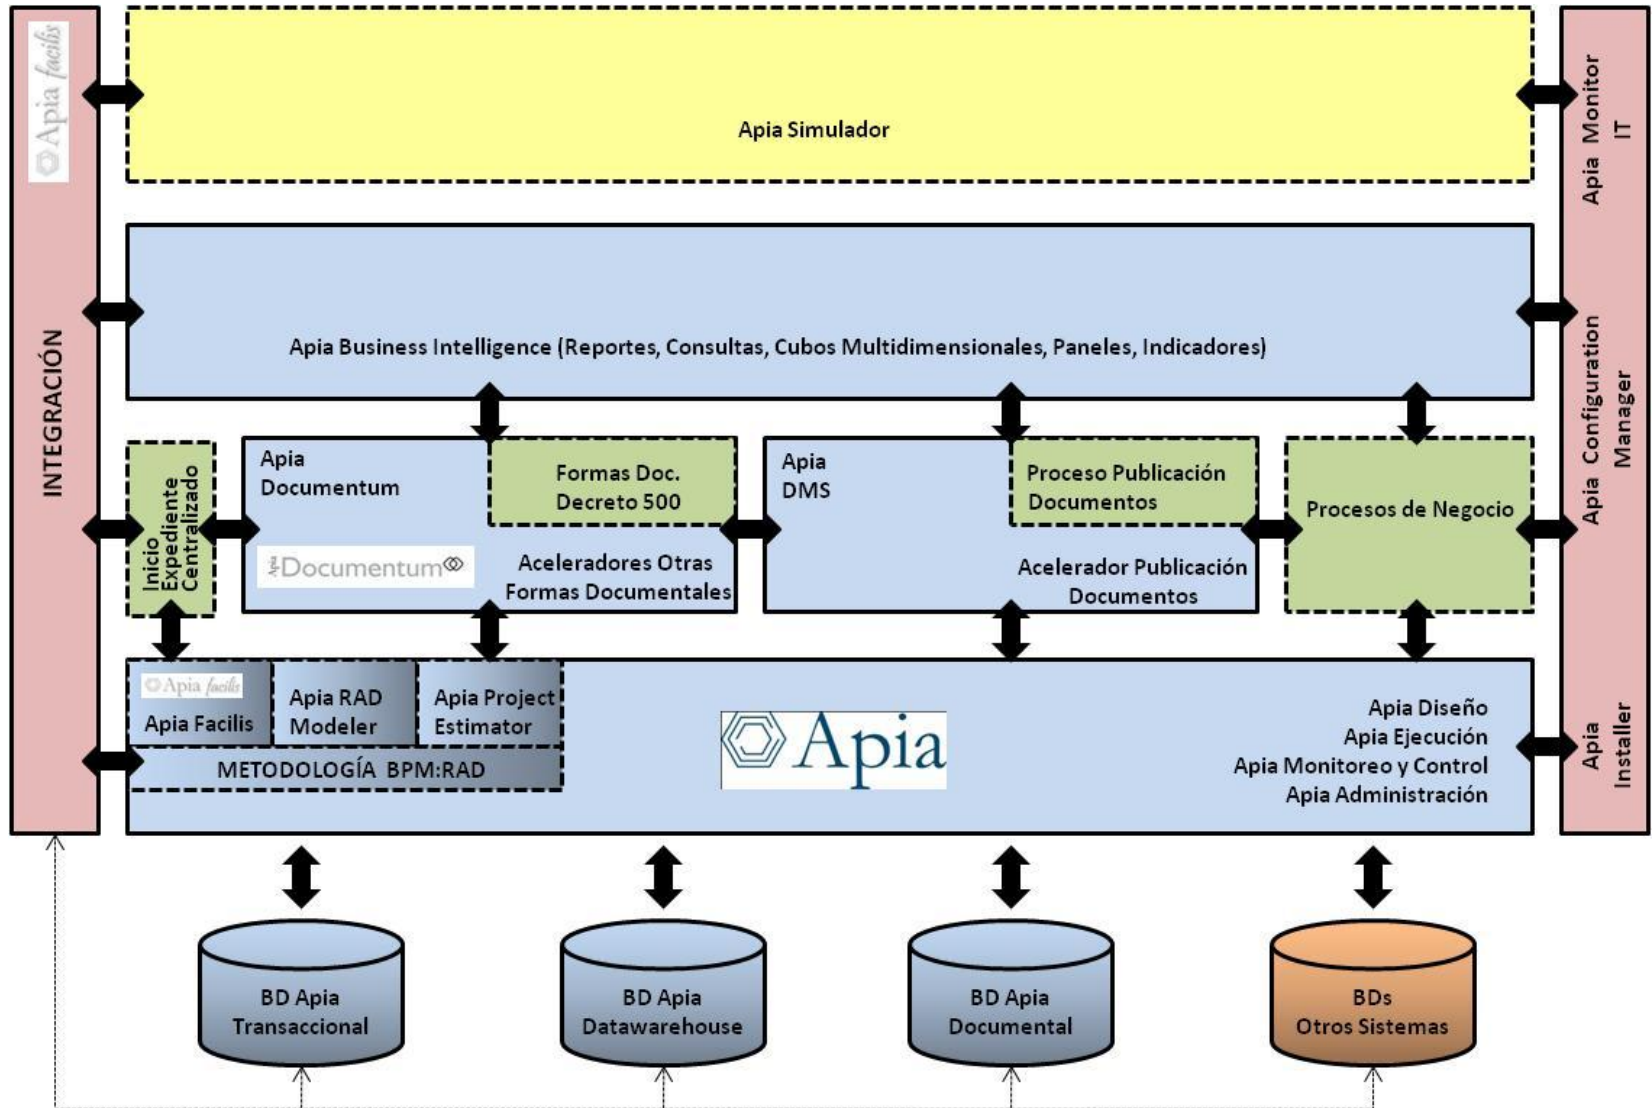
Apia facilis

INTEGRACIÓN

Apia Simulador

Apia Monitor IT

Apia Business Intelligence (Reportes, Consultas, Cubos Multidimensionales, Paneles, Indicadores)

Apia Configuration Manager

Inicio Expediente Centralizado

Apia Documentum

Formas Doc. Decreto 500

Documentum

Aceleradores Otras Formas Documentales

Apia DMS

Proceso Publicación Documentos

Acelerador Publicación Documentos

Procesos de Negocio

Apia facilis
Apia Facilis

Apia RAD Modeler

Apia Project Estimator

METODOLOGÍA BPM:RAD

Apia

Apia Diseño
Apia Ejecución
Apia Monitoreo y Control
Apia Administración

Apia Installer

BD Apia Transaccional

BD Apia Datawarehouse

BD Apia Documental

BDs Otros Sistemas